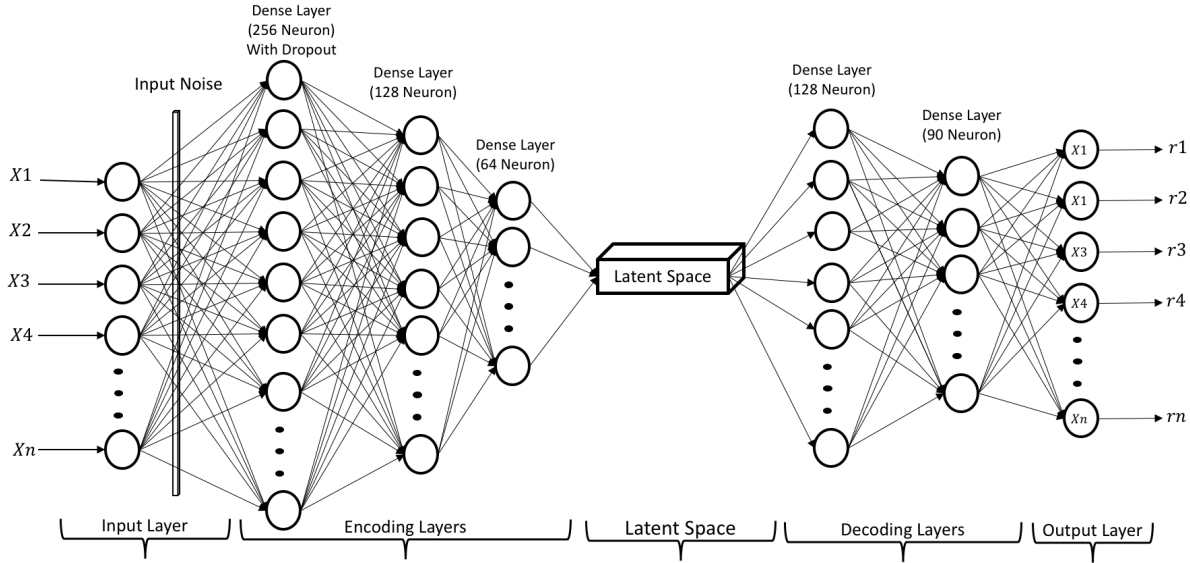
Dense Layer (256 Neuron) With Dropout

Input Noise

Dense Layer (128 Neuron)

Dense Layer (64 Neuron)

Dense Layer (128 Neuron)

Dense Layer (90 Neuron)

$X1$
$X2$
$X3$
$X4$
$Xn$

Latent Space

$X1$
$X1$
$X3$
$X4$
$Xn$

$r1$
$r2$
$r3$
$r4$
$rn$

Input Layer

Encoding Layers

Latent Space

Decoding Layers

Output Layer